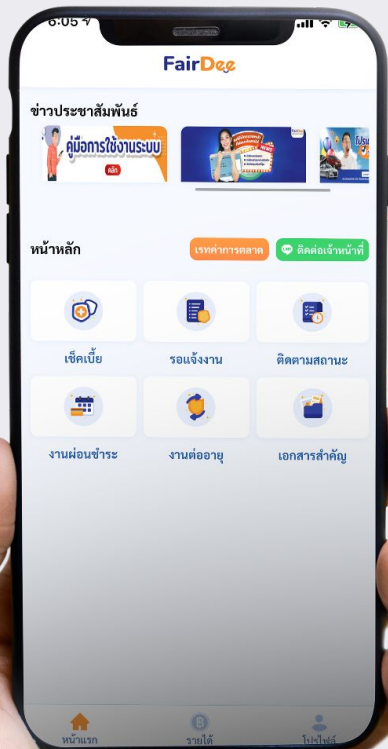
6:05

FairDee

ข่าวประชาสัมพันธ์

คู่มือการใช้งานระบบ

คลิก

โปร

หน้าหลัก

เรทค่าการตลาด

ติดต่อเจ้าหน้าที่

เช็คเบี้ย

รอแจ้งงาน

ติดตามสถานะ

งานผ่อนชำระ

งานต่ออายุ

เอกสารสำคัญ

หน้าแรก

รายได้

โปรไฟล์